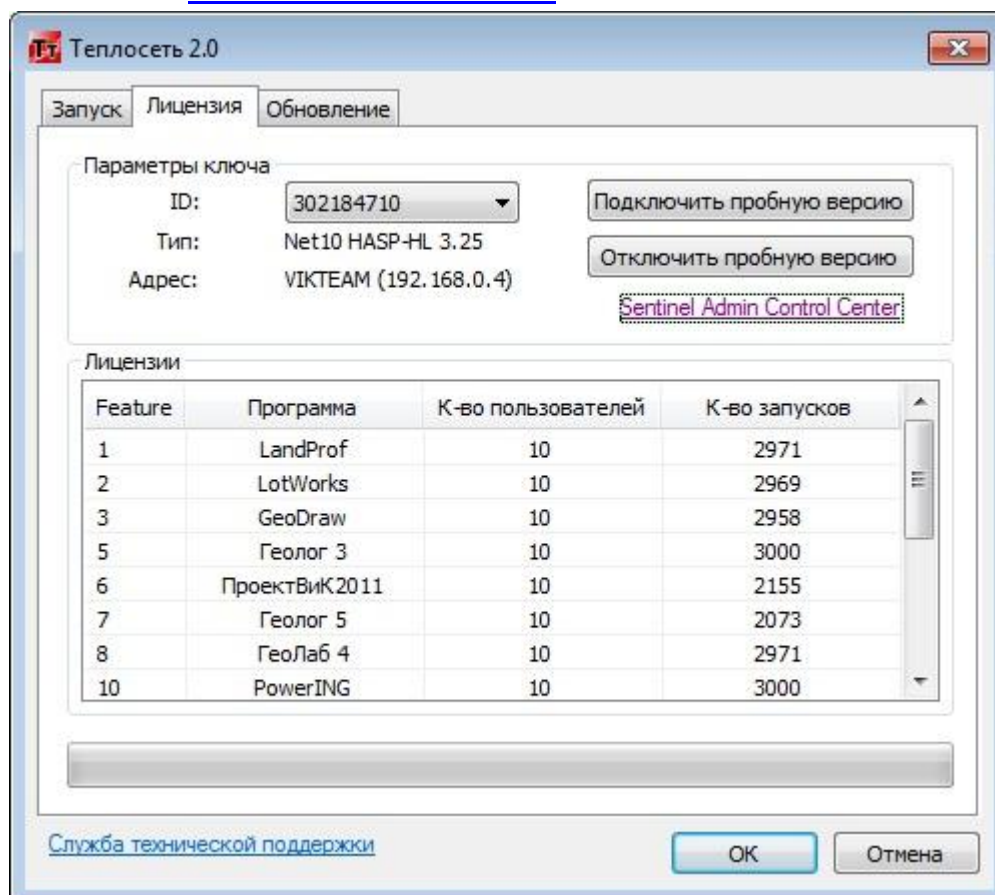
Теплосеть 2.0

Запуск | Лицензия | Обновление

Параметры ключа

ID: 302184710

Тип: Net10 HASP-HL 3.25

Адрес: VIKTEAM (192.168.0.4)

Подключить пробную версию

Отключить пробную версию

Sentinel Admin Control Center

Лицензии

| Feature | Программа | К-во пользователей | К-во запусков |
|---|---|---|---|
| 1 | LandProf | 10 | 2971 |
| 2 | LotWorks | 10 | 2969 |
| 3 | GeoDraw | 10 | 2958 |
| 5 | Геолог 3 | 10 | 3000 |
| 6 | ПроектВиК2011 | 10 | 2155 |
| 7 | Геолог 5 | 10 | 2073 |
| 8 | ГеоЛаб 4 | 10 | 2971 |
| 10 | PowerING | 10 | 3000 |

Служба технической поддержки

OK

Отмена